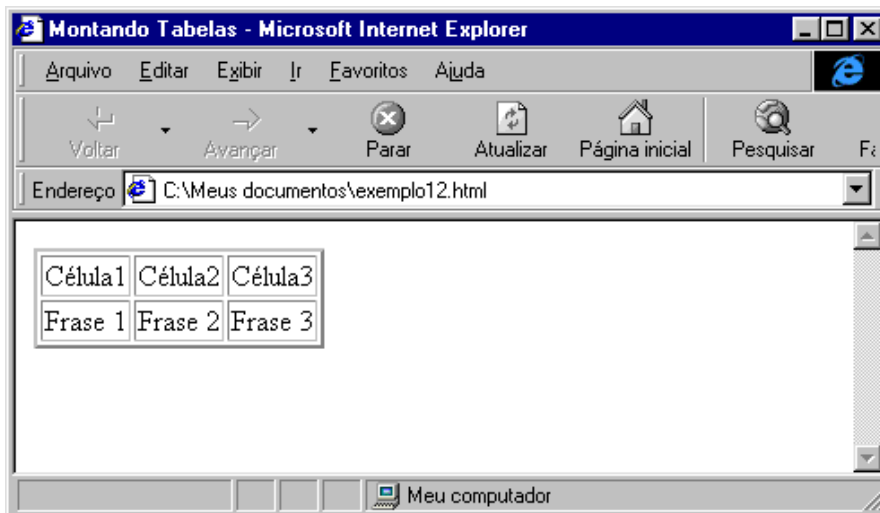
Montando Tabelas - Microsoft Internet Explorer

Arquivo Editar Exibir Ir Favoritos Ajuda

Voltar Avançar Parar Atualizar Página inicial Pesquisar Fa

Endereço C:\Meus documentos\exemplo12.html

| Célula1 | Célula2 | Célula3 |
|---|---|---|
| Frase 1 | Frase 2 | Frase 3 |

Meu computador